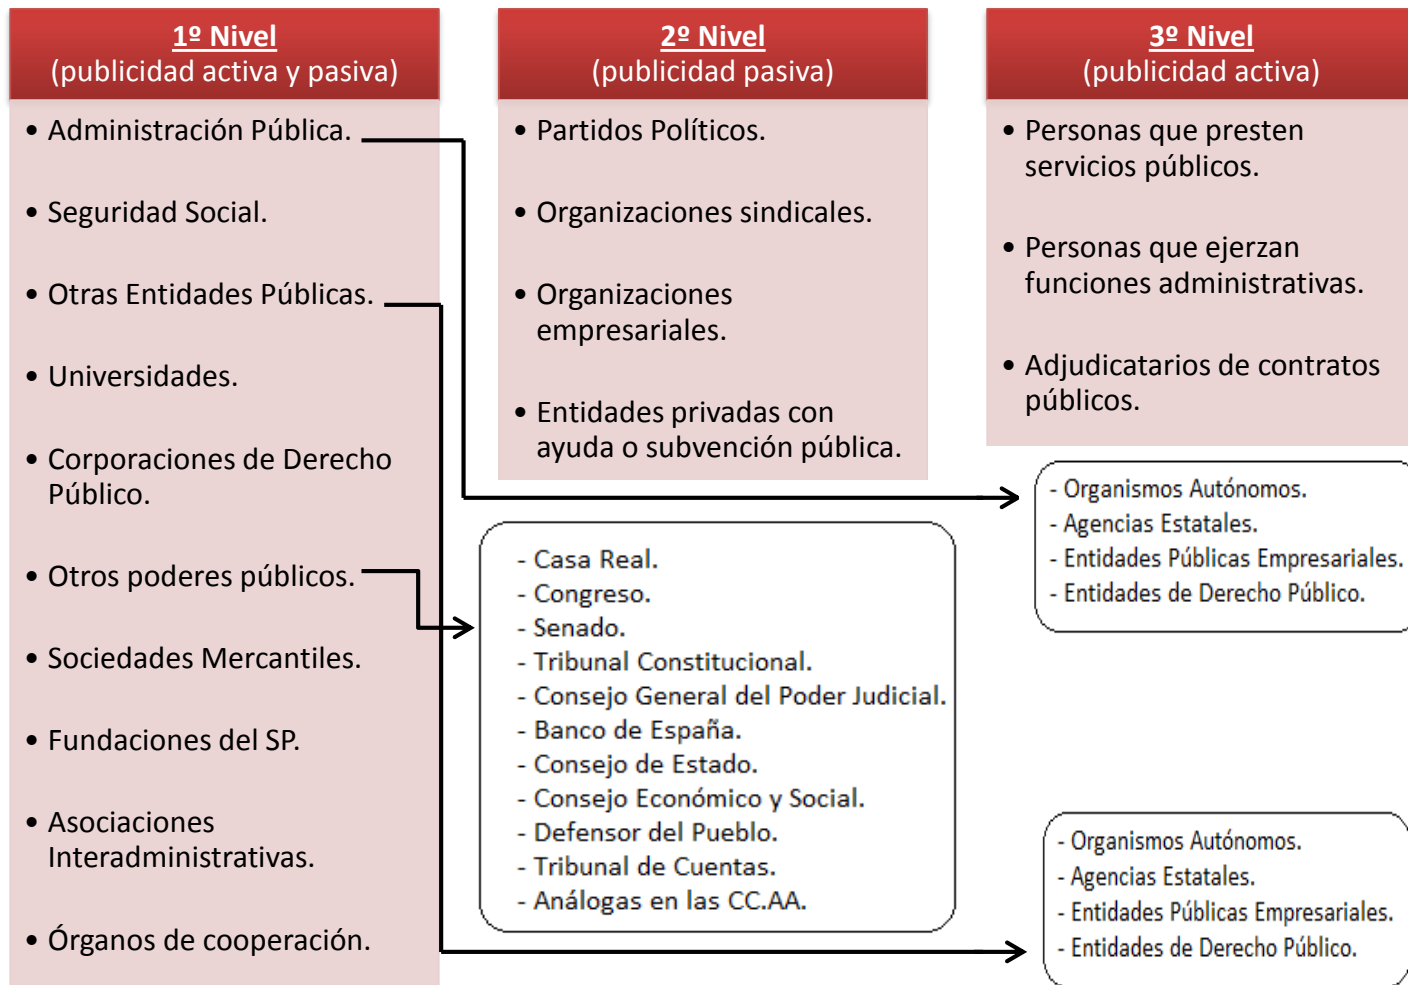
1º Nivel
(publicidad activa y pasiva)

- Administración Pública.
- Seguridad Social.
- Otras Entidades Públicas.
- Universidades.
- Corporaciones de Derecho Público.
- Otros poderes públicos.
- Sociedades Mercantiles.
- Fundaciones del SP.
- Asociaciones Interadministrativas.
- Órganos de cooperación.

2º Nivel
(publicidad pasiva)

- Partidos Políticos.
- Organizaciones sindicales.
- Organizaciones empresariales.
- Entidades privadas con ayuda o subvención pública.

3º Nivel
(publicidad activa)

- Personas que presten servicios públicos.
- Personas que ejerzan funciones administrativas.
- Adjudicatarios de contratos públicos.

- Organismos Autónomos.
- Agencias Estatales.
- Entidades Públicas Empresariales.
- Entidades de Derecho Público.

- Casa Real.
- Congreso.
- Senado.
- Tribunal Constitucional.
- Consejo General del Poder Judicial.
- Banco de España.
- Consejo de Estado.
- Consejo Económico y Social.
- Defensor del Pueblo.
- Tribunal de Cuentas.
- Análogas en las CC.AA.

- Organismos Autónomos.
- Agencias Estatales.
- Entidades Públicas Empresariales.
- Entidades de Derecho Público.